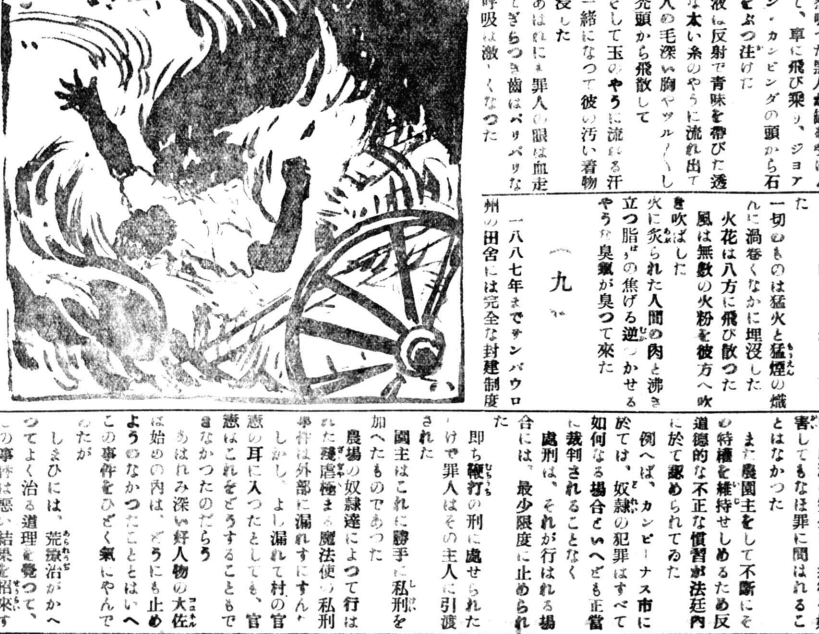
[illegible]し、車に飛び乗り、ジョアン・カンピンダの頭から石をぶつ注けた

液は反射で青味を帯びた透な太い糸のやうに流れ出て人の毛深い胸やツルツルした禿頭から飛散して

そして玉のやうに流れる汗と一緒になつて彼の汚い着物に浸した

あはれな罪人の眼は血走しぎらつき歯はバリバリな呼吸は激しくなつた

一切のものは猛火と猛煙の熾んに渦巻くなかに埋沒した

火花は八方に飛び散つた

風は無數の火粉を彼方へ吹き飛ばした

火に炙られた人間の肉と沸き立つ脂の焦げる逆せかせるやうな臭氣が臭つて來た

一九

一八八七年までサンパウロ州の田舍には完全な封建制度

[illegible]害しても罪に問はれることはなかつた

また農園主をして不斷にその特權を維持せしめるため反道徳的な不正な慣習が法廷内に於て認められてゐた

例へば、カンピーナス市に於ては、奴隸の犯罪はすべて如何なる場合といへども正當に裁判されることなく

處刑は、それが行はれる場合には、最少限度に止められた

即ち鞭打の刑に處せられたけで罪人はその主人に引渡された

園主はこれに勝手に私刑を加へたものであつた

農場の奴隸達によつて行はれた殘虐極まる魔法使の私刑事件は外部に漏れずにすんだ

しかし、よし漏れて村の官憲の耳に入つたとしても、官憲はこれをどうすることもできなかつたのだらう

あはれみ深い好人物の大佐は始めの内は、どうにも止めようのなかつたことにはいへこの事件をひどく氣にやんでゐたが

しまひには、荒療治がかへつてよく治る道理を覺つて、この事件は惡い結果を招來す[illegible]